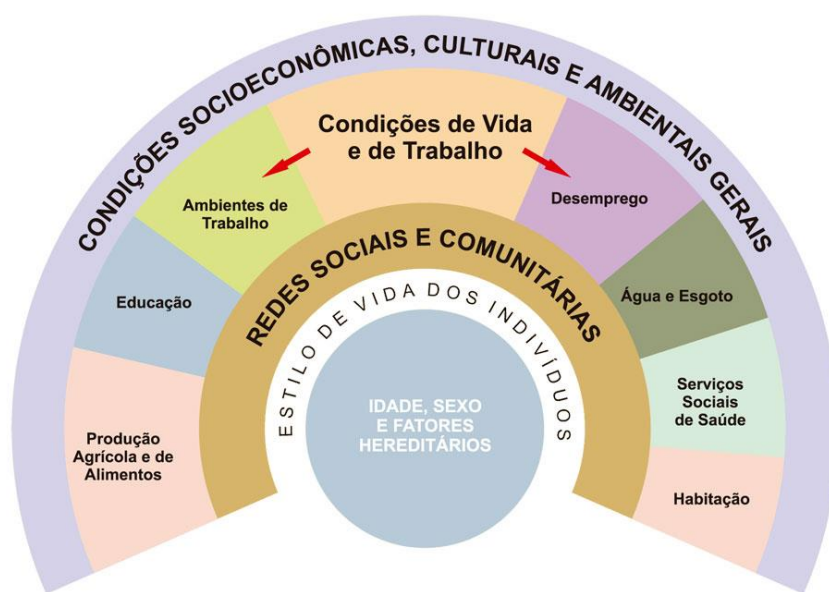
CONDIÇÕES SOCIOECONÔMICAS, CULTURAIS E AMBIENTAIS GERAIS

Condições de Vida e de Trabalho

Ambientes de Trabalho

Desemprego

Educação

Água e Esgoto

Produção Agrícola e de Alimentos

Serviços Sociais de Saúde

Habitação

REDES SOCIAIS E COMUNITÁRIAS

ESTILO DE VIDA DOS INDIVÍDUOS

IDADE, SEXO E FATORES HEREDITÁRIOS